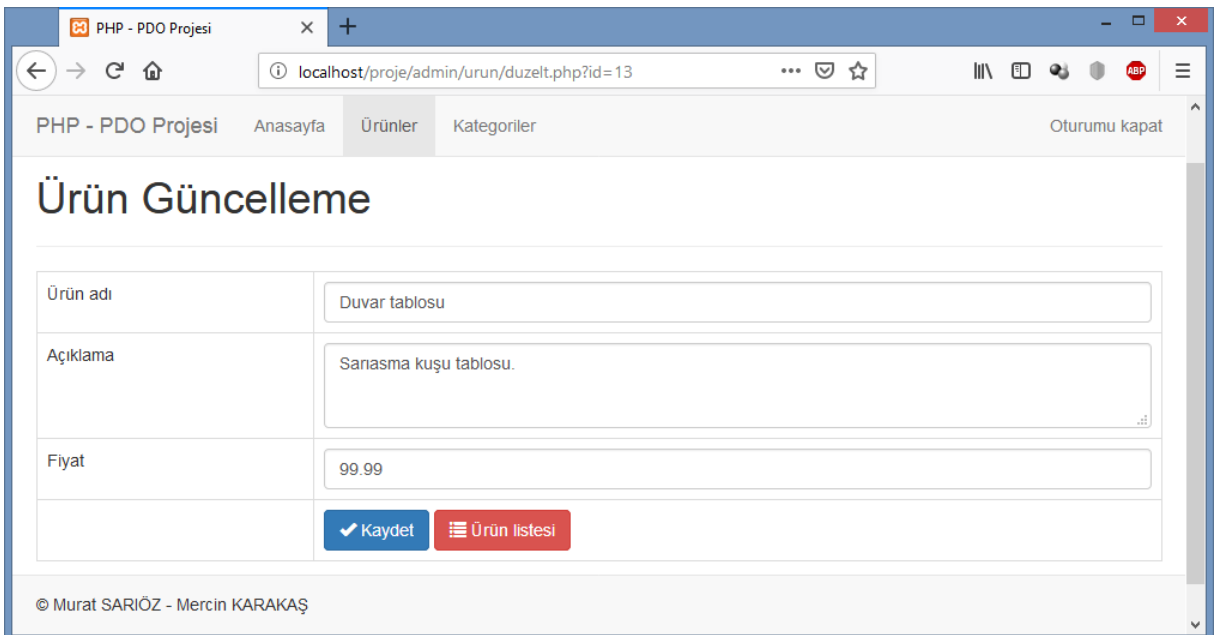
PHP - PDO Projesi

localhost/proje/admin/urun/duzelt.php?id=13

PHP - PDO Projesi Anasayfa Ürünler Kategoriler Oturumu kapat

Ürün Güncelleme

| | |
|---|---|
| Ürün adı | Duvar tablosu |
| Açıklama | Sarıasma kuşu tablosu. |
| Fiyat | 99.99 |
| | Kaydet Ürün listesi |

© Murat SARIÖZ - Mercin KARAKAŞ